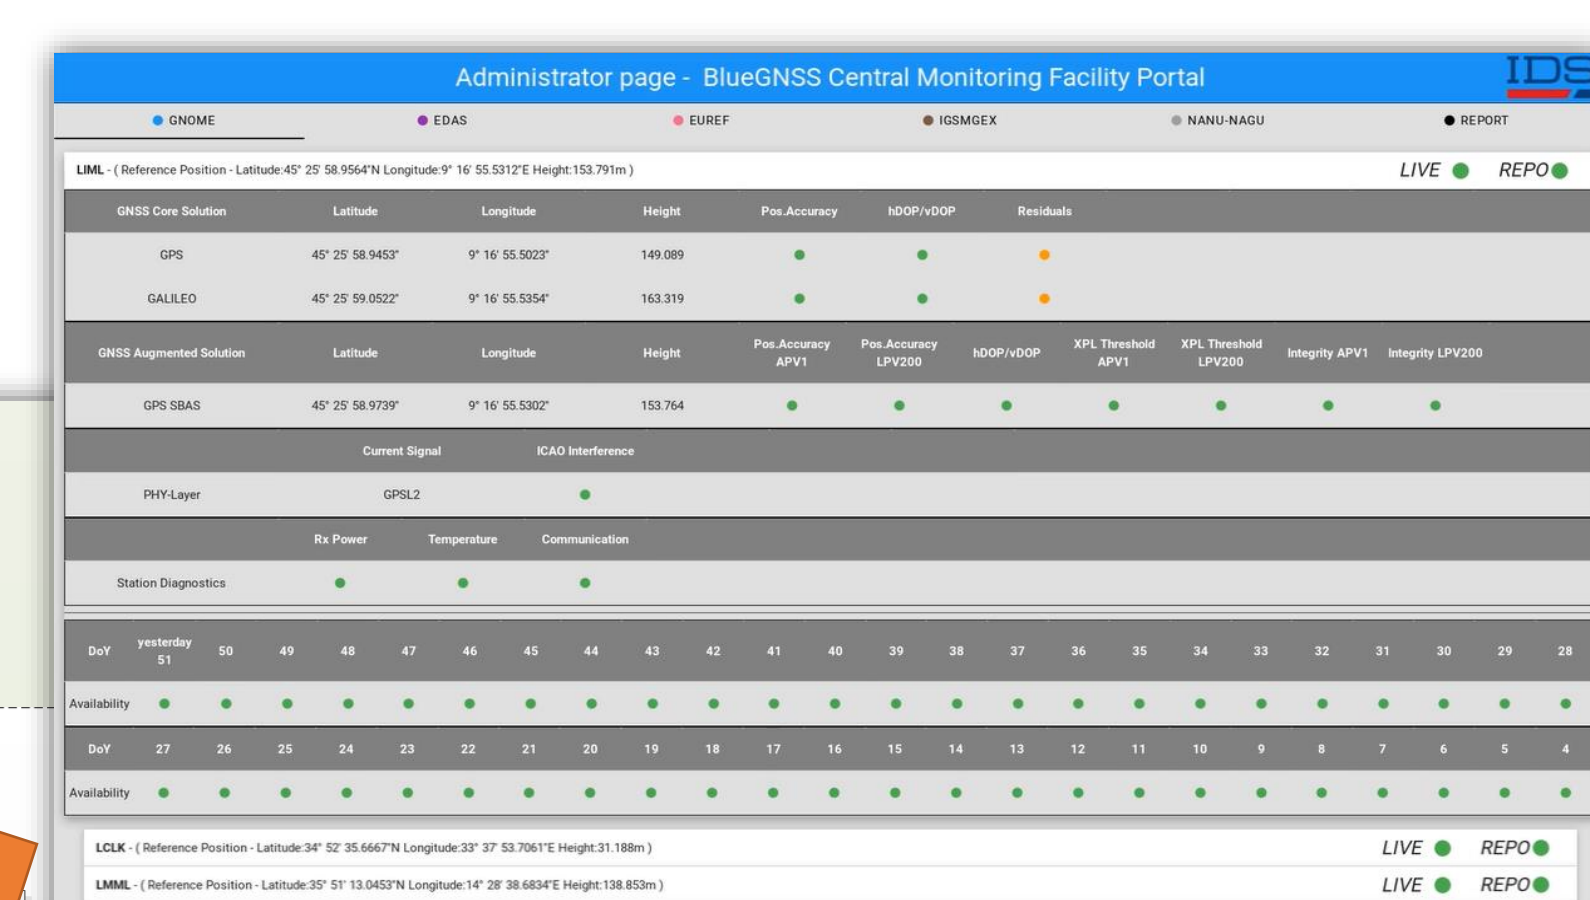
Administrator page - BlueGNSS Central Monitoring Facility Portal

IDS

GNOME EDAS EUREF IGSMGEX NANU-NAGU REPORT

LIML - ( Reference Position - Latitude:45° 25' 58.9564"N Longitude:9° 16' 55.5312"E Height:153.791m )

LIVE REPO

| GNSS Core Solution | Latitude | Longitude | Height | Pos.Accuracy | hDOP/vDOP | Residuals |
|---|---|---|---|---|---|---|
| GPS | 45° 25' 58.9453" | 9° 16' 55.5023" | 149.089 | | | |
| GALILEO | 45° 25' 59.0522" | 9° 16' 55.5354" | 163.319 | | | |

| GNSS Augmented Solution | Latitude | Longitude | Height | Pos.Accuracy APV1 | Pos.Accuracy LPV200 | hDOP/vDOP | XPL Threshold APV1 | XPL Threshold LPV200 | Integrity APV1 | Integrity LPV200 |
|---|---|---|---|---|---|---|---|---|---|---|
| GPS SBAS | 45° 25' 58.9739" | 9° 16' 55.5302" | 153.764 | | | | | | | |

| | Current Signal | ICAO Interference |
|---|---|---|
| PHY-Layer | GPSL2 | |

| | Rx Power | Temperature | Communication |
|---|---|---|---|
| Station Diagnostics | | | |

| DoY | yesterday 51 | 50 | 49 | 48 | 47 | 46 | 45 | 44 | 43 | 42 | 41 | 40 | 39 | 38 | 37 | 36 | 35 | 34 | 33 | 32 | 31 | 30 | 29 | 28 |
|---|---|---|---|---|---|---|---|---|---|---|---|---|---|---|---|---|---|---|---|---|---|---|---|---|
| Availability | | | | | | | | | | | | | | | | | | | | | | | | |
| DoY | 27 | 26 | 25 | 24 | 23 | 22 | 21 | 20 | 19 | 18 | 17 | 16 | 15 | 14 | 13 | 12 | 11 | 10 | 9 | 8 | 7 | 6 | 5 | 4 |
| Availability | | | | | | | | | | | | | | | | | | | | | | | | |

LCLK - ( Reference Position - Latitude:34° 52' 35.6667"N Longitude:33° 37' 53.7061"E Height:31.188m ) LIVE REPO

LMML - ( Reference Position - Latitude:35° 51' 13.0453"N Longitude:14° 28' 38.6834"E Height:138.853m ) LIVE REPO